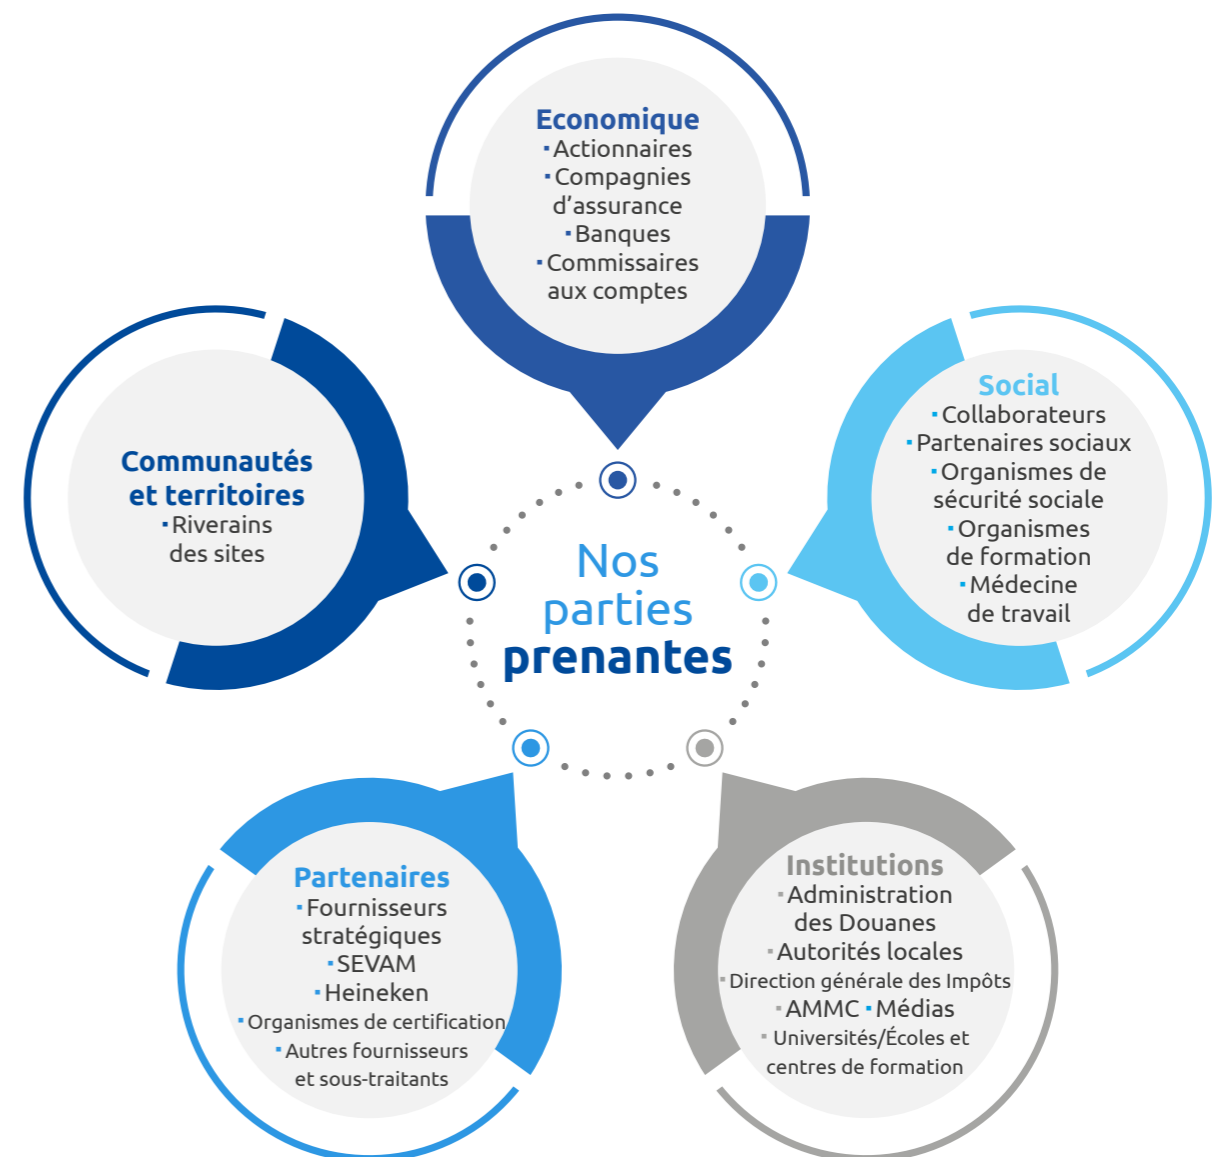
Economique
▪ Actionnaires
▪ Compagnies d'assurance
▪ Banques
▪ Commissaires aux comptes

Communautés et territoires
▪ Riverains des sites

Nos parties prenantes

Social
▪ Collaborateurs
▪ Partenaires sociaux
▪ Organismes de sécurité sociale
▪ Organismes de formation
▪ Médecine de travail

Partenaires
▪ Fournisseurs stratégiques
▪ SEVAM
▪ Heineken
▪ Organismes de certification
▪ Autres fournisseurs et sous-traitants

Institutions
▪ Administration des Douanes
▪ Autorités locales
▪ Direction générale des Impôts
▪ AMMC ▪ Médias
▪ Universités/Écoles et centres de formation